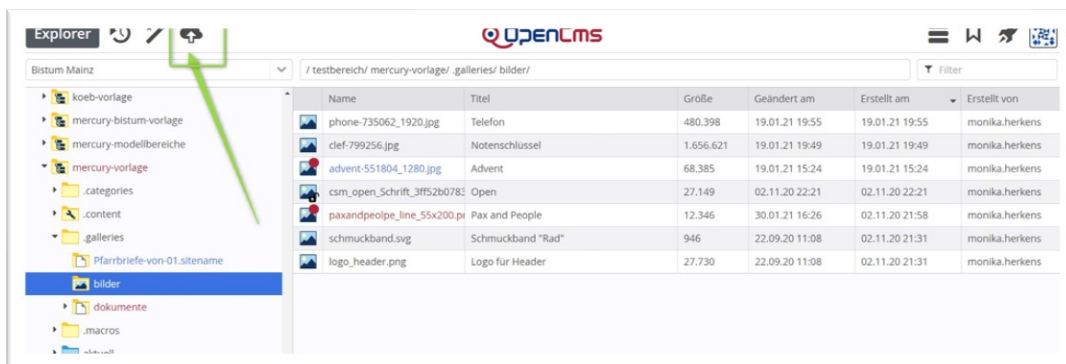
Explorer

OpenCms

Bistum Mainz

/ testbereich/ mercury-vorlage/ .galleries/ bilder/

Filter

koeb-vorlage
mercury-bistum-vorlage
mercury-modellbereiche
mercury-vorlage
.categories
.content
.galleries
Pfarrbriefe-von-01.sitemap
bilder
dokumente
.macros
aktuell

| Name | Titel | Größe | Geändert am | Erstellt am | Erstellt von |
|---|---|---|---|---|---|
| phone-735062_1920.jpg | Telefon | 480.398 | 19.01.21 19:55 | 19.01.21 19:55 | monika.herkens |
| clef-799256.jpg | Notenschlüssel | 1.656.621 | 19.01.21 19:49 | 19.01.21 19:49 | monika.herkens |
| advent-551804_1280.jpg | Advent | 68.385 | 19.01.21 15:24 | 19.01.21 15:24 | monika.herkens |
| csm_open_Schrift_3ff52b0783 | Open | 27.149 | 02.11.20 22:21 | 02.11.20 22:21 | monika.herkens |
| paxandpeolpe_line_55x200.p | Pax and People | 12.346 | 30.01.21 16:26 | 02.11.20 21:58 | monika.herkens |
| schmuckband.svg | Schmuckband "Rad" | 946 | 22.09.20 11:08 | 02.11.20 21:31 | monika.herkens |
| logo_header.png | Logo für Header | 27.730 | 22.09.20 11:08 | 02.11.20 21:31 | monika.herkens |